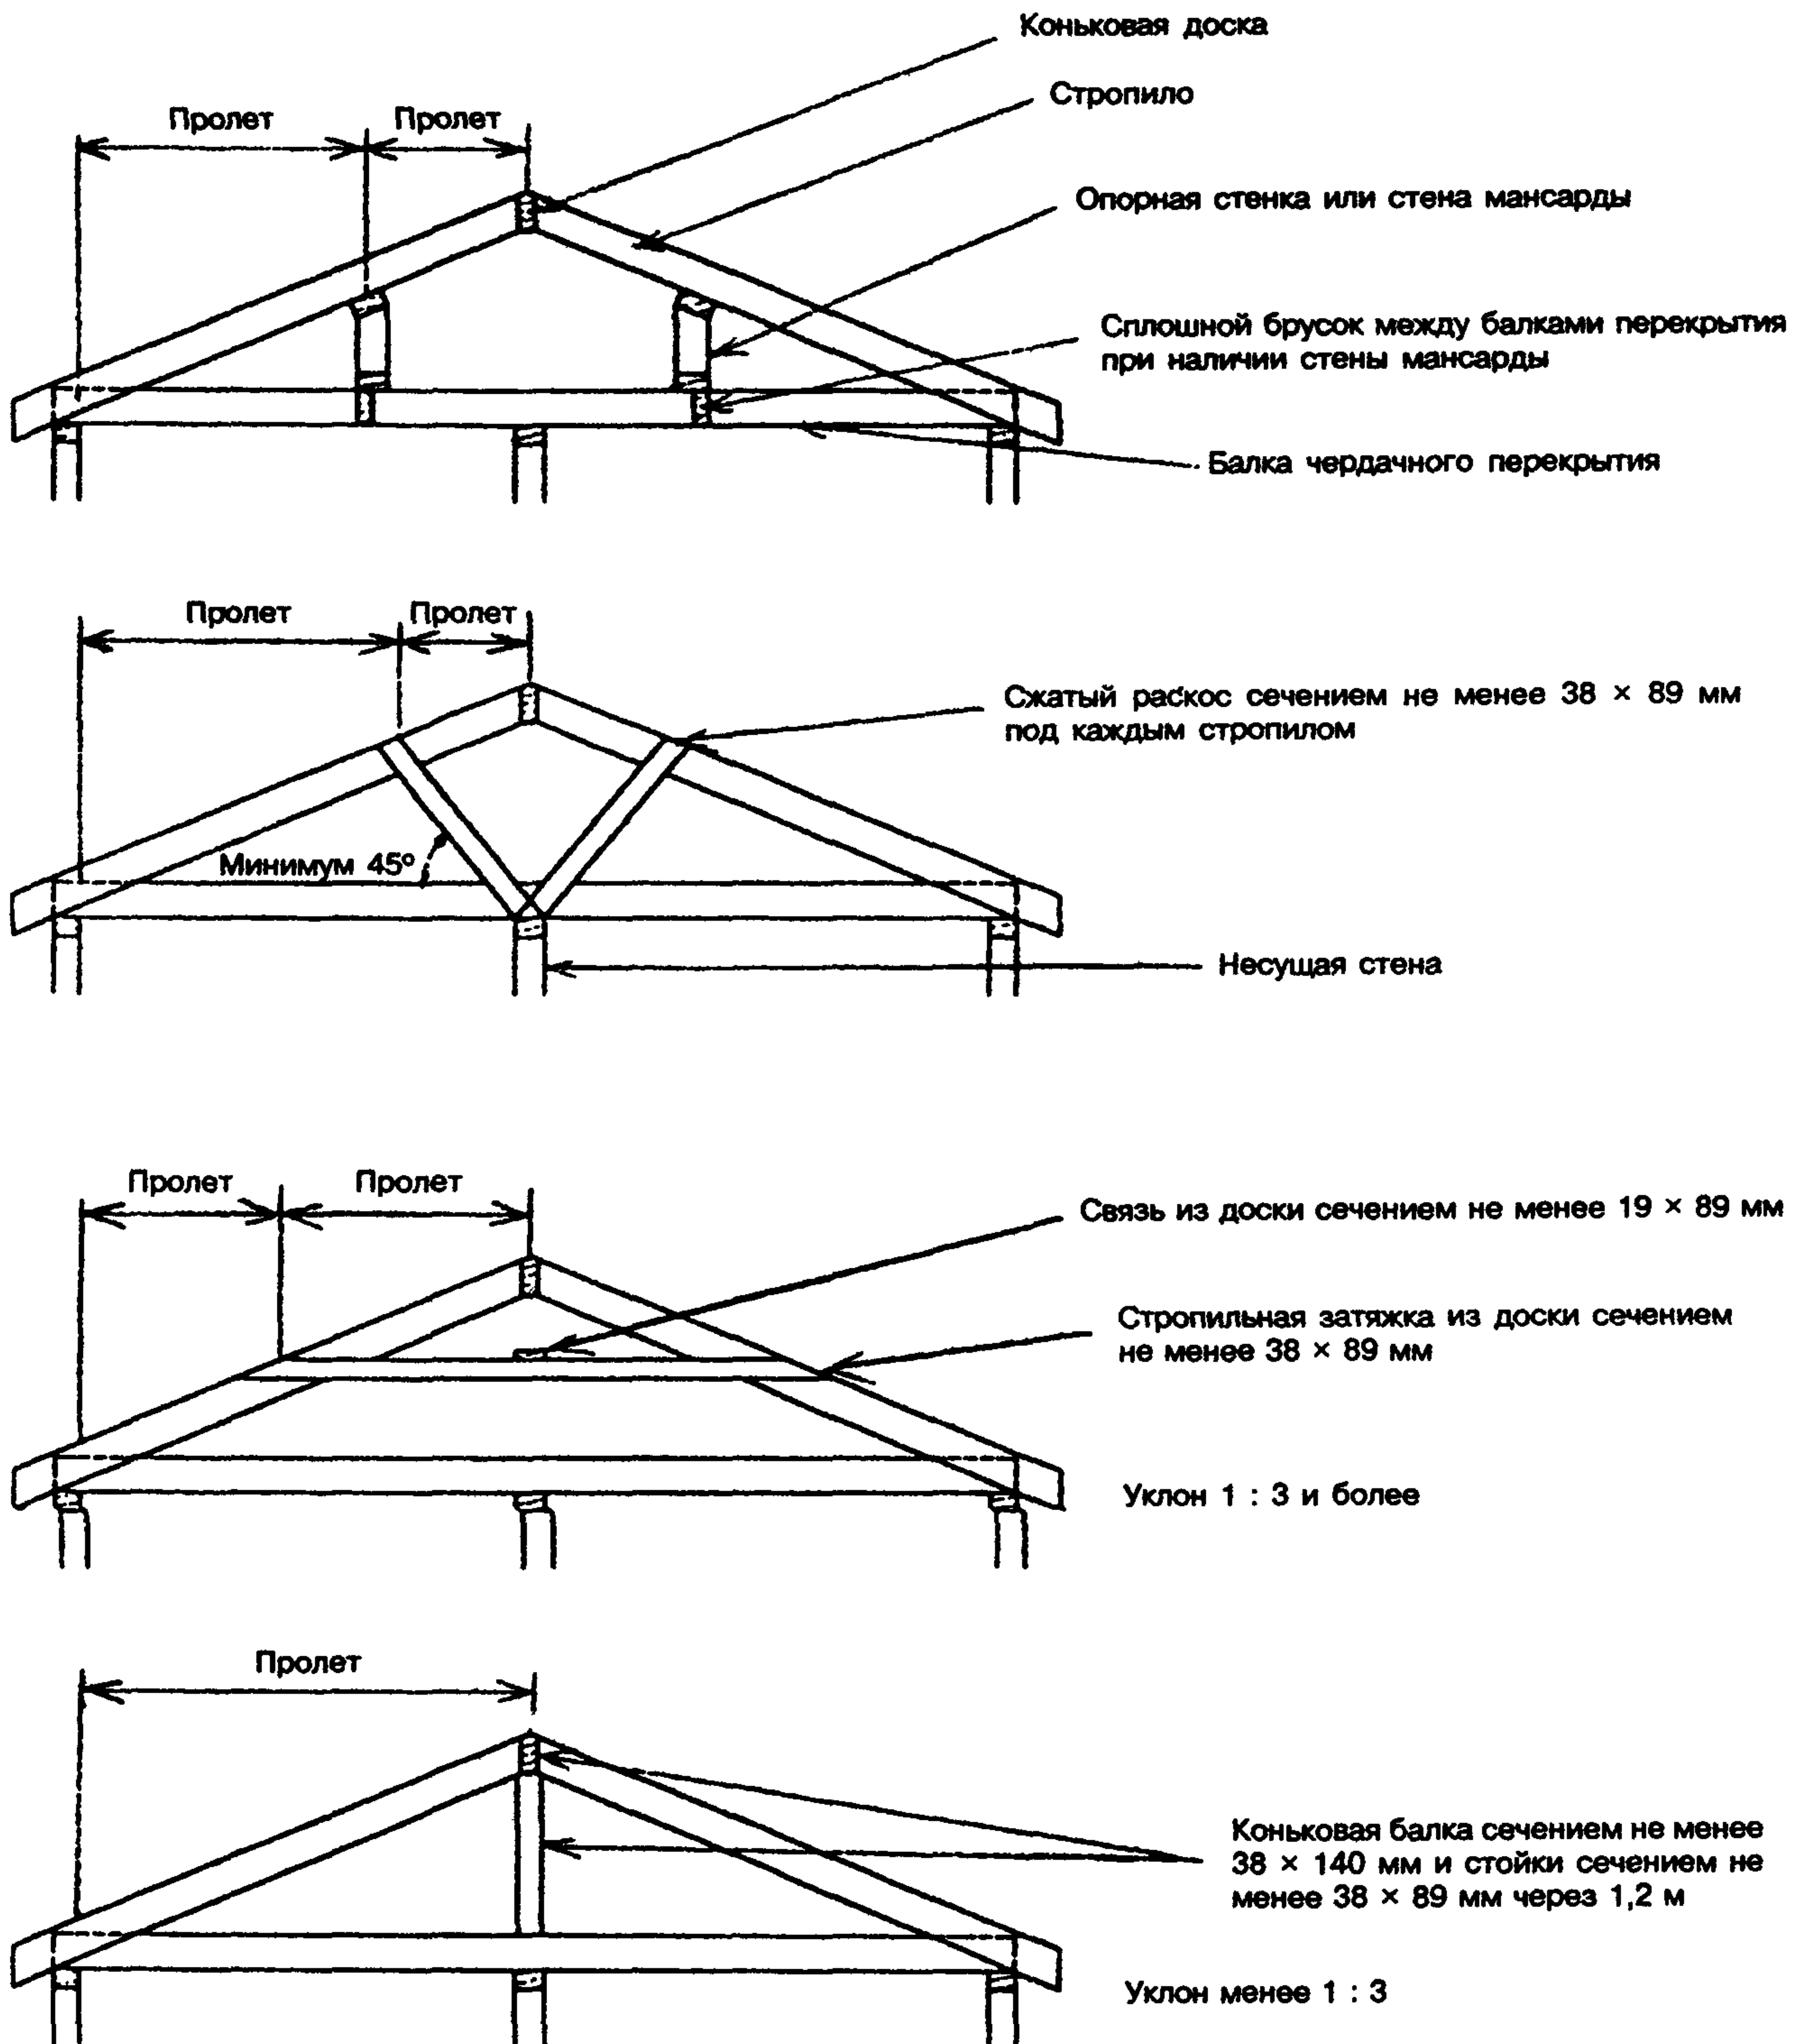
Коньковая доска

Стропило

Пролет

Пролет

Опорная стенка или стена мансарды

Сплошной брусок между балками перекрытия при наличии стены мансарды

Балка чердачного перекрытия

Пролет

Пролет

Сжатый раскос сечением не менее 38 × 89 мм под каждым стропилом

Минимум 45°

Несущая стена

Пролет

Пролет

Связь из доски сечением не менее 19 × 89 мм

Стропильная затяжка из доски сечением не менее 38 × 89 мм

Уклон 1 : 3 и более

Пролет

Коньковая балка сечением не менее 38 × 140 мм и стойки сечением не менее 38 × 89 мм через 1,2 м

Уклон менее 1 : 3